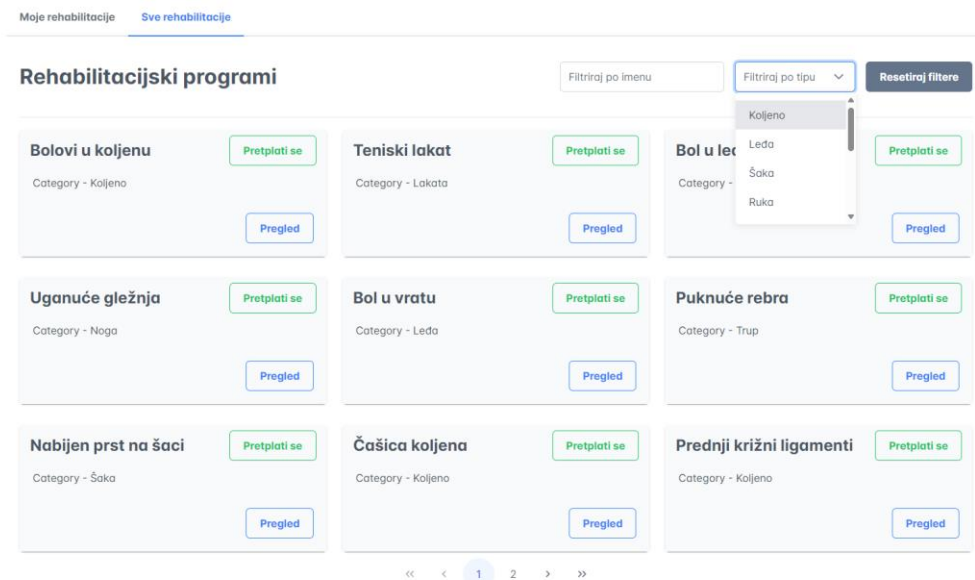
Moje rehabilitacije Sve rehabilitacije

Rehabilitacijski programi

Filtriraj po imenu

Filtriraj po tipu

Resetiraj filtere

Koljeno
Leđa
Šaka
Ruka

Bolovi u koljenu
Pretplati se
Category - Koljeno
Pregled

Teniski lakat
Pretplati se
Category - Lakata
Pregled

Bol u le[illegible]
Pretplati se
Category - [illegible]
Pregled

Uganuće gležnja
Pretplati se
Category - Noga
Pregled

Bol u vratu
Pretplati se
Category - Leđa
Pregled

Puknuće rebra
Pretplati se
Category - Trup
Pregled

Nabijen prst na šaci
Pretplati se
Category - Šaka
Pregled

Čašica koljena
Pretplati se
Category - Koljeno
Pregled

Prednji križni ligamenti
Pretplati se
Category - Koljeno
Pregled

« ‹ 1 2 › »